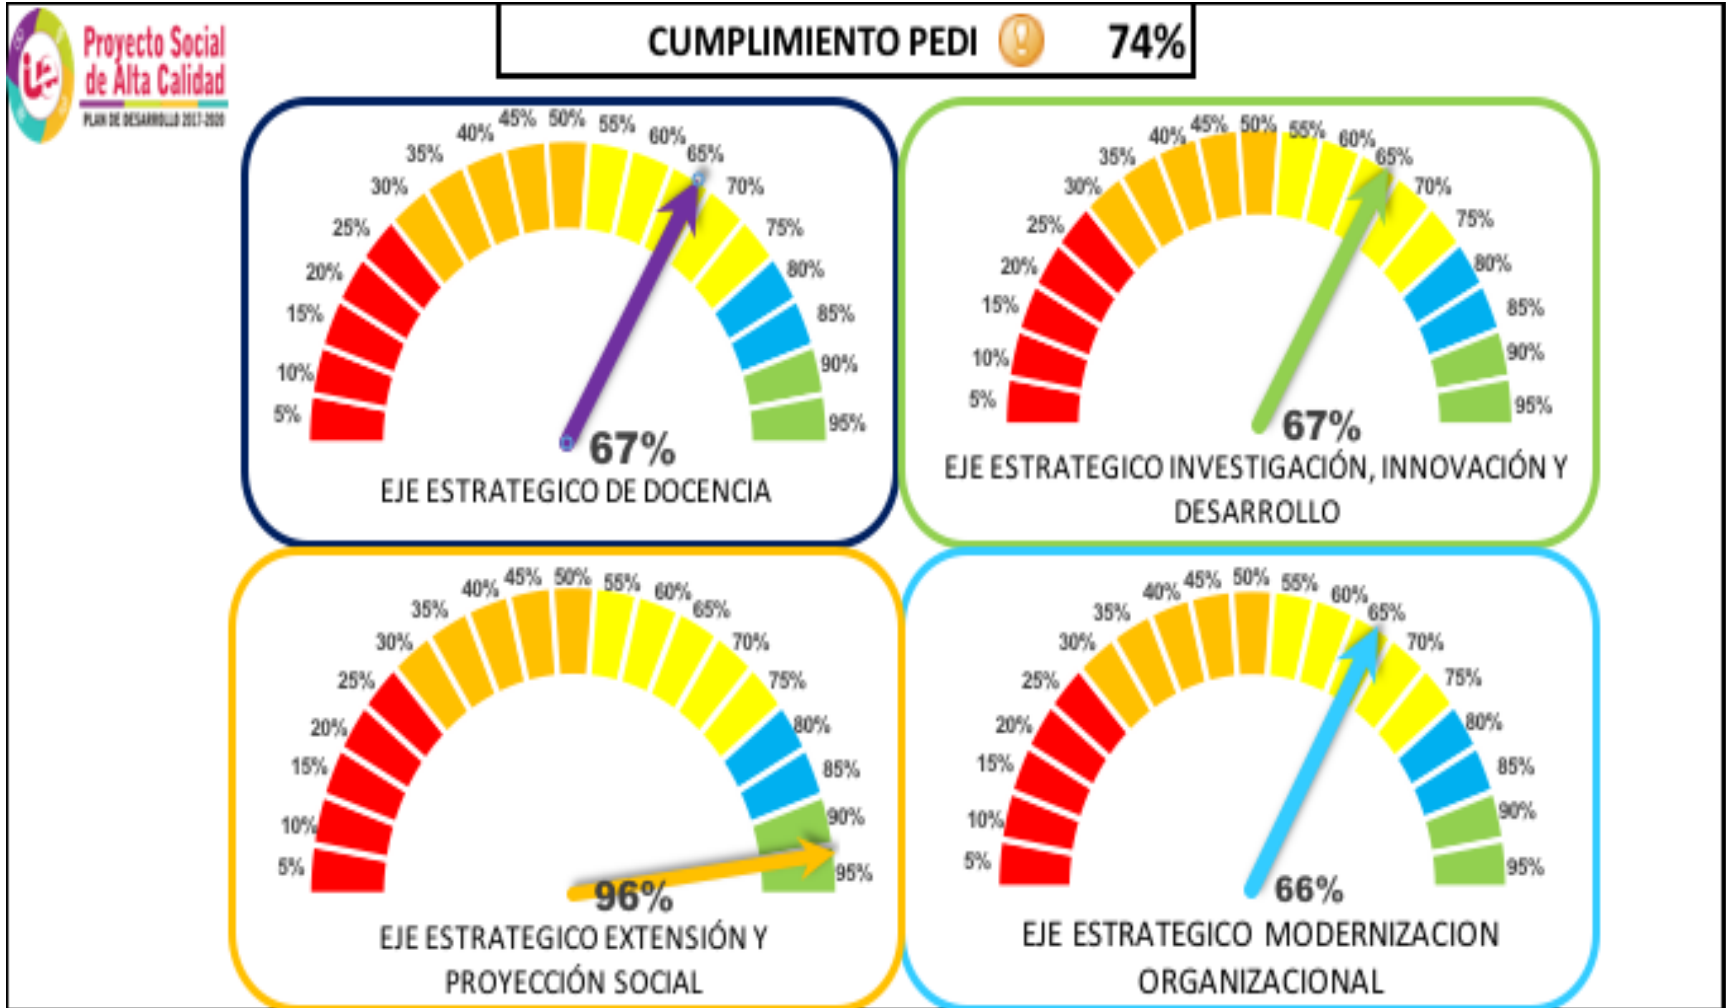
Proyecto Social de Alta Calidad
PLAN DE DESARROLLO 2017-2020

CUMPLIMIENTO PEDI 74%

5% 10% 15% 20% 25% 30% 35% 40% 45% 50% 55% 60% 65% 70% 75% 80% 85% 90% 95%
67%
EJE ESTRATEGICO DE DOCENCIA

5% 10% 15% 20% 25% 30% 35% 40% 45% 50% 55% 60% 65% 70% 75% 80% 85% 90% 95%
67%
EJE ESTRATEGICO INVESTIGACIÓN, INNOVACIÓN Y DESARROLLO

5% 10% 15% 20% 25% 30% 35% 40% 45% 50% 55% 60% 65% 70% 75% 80% 85% 90% 95%
96%
EJE ESTRATEGICO EXTENSIÓN Y PROYECCIÓN SOCIAL

5% 10% 15% 20% 25% 30% 35% 40% 45% 50% 55% 60% 65% 70% 75% 80% 85% 90% 95%
66%
EJE ESTRATEGICO MODERNIZACION ORGANIZACIONAL